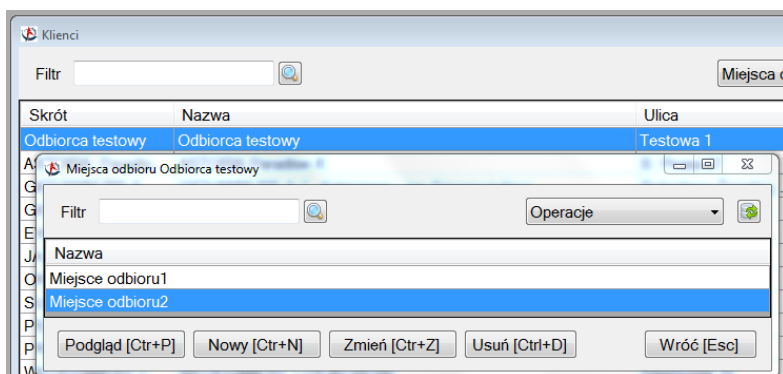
Klienci

Filtr

Miejsca o

| Skrót | Nazwa | Ulica |
|---|---|---|
| Odbiorca testowy | Odbiorca testowy | Testowa 1 |
| A | | |
| G | | |
| G | | |
| E | | |
| JA | | |
| O | | |
| S | | |
| P | | |
| P | | |

Miejsca odbioru Odbiorca testowy

Filtr

Operacje

| Nazwa |
|---|
| Miejsce odbioru1 |
| Miejsce odbioru2 |

Podgląd [Ctr+P] Nowy [Ctr+N] Zmień [Ctr+Z] Usuń [Ctrl+D] Wróć [Esc]